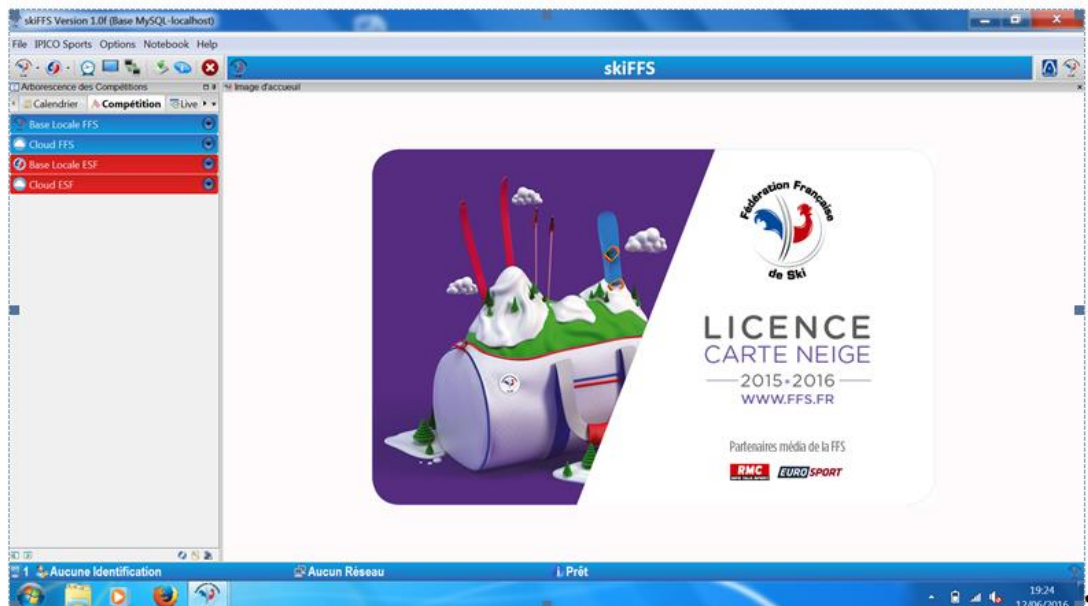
skiFFS Version 1.0f (Base MySQL-localhost)

File IPICO Sports Options Notebook Help

skiFFS

Arborescence des Compétitions

Image d'accueil

Calendrier Compétition Live

Base Locale FFS

Cloud FFS

Base Locale ESF

Cloud ESF

Fédération Française de Ski

LICENCE
CARTE NEIGE
2015-2016
WWW.FFS.FR

Partenaires média de la FFS

RMC EUROSPORT

1 Aucune Identification

Aucun Réseau

Prêt

19:24
12/06/2016